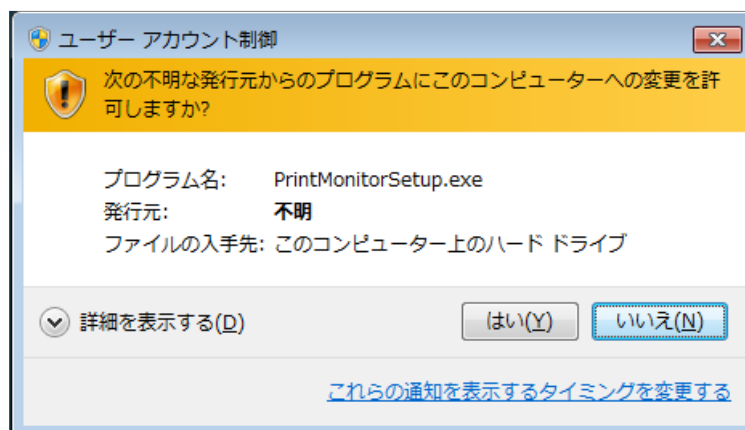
ユーザー アカウント制御

次の不明な発行元からのプログラムにこのコンピューターへの変更を許可しますか?

プログラム名: PrintMonitorSetup.exe
発行元: 不明
ファイルの入手先: このコンピューター上のハード ドライブ

詳細を表示する(D)

はい(Y)

いいえ(N)

これらの通知を表示するタイミングを変更する